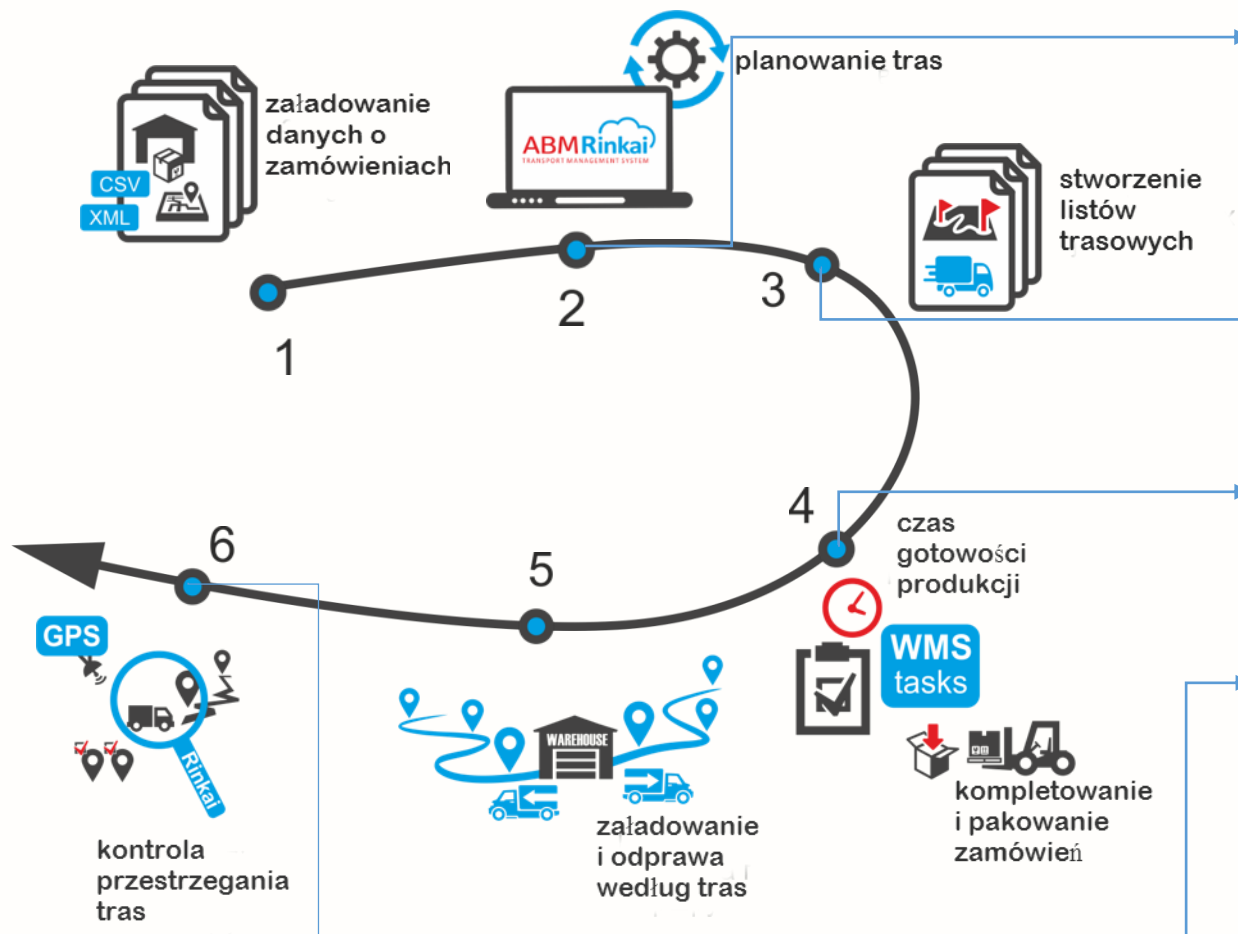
planowanie tras

ABMRinkai
TRANSPORT MANAGEMENT SYSTEM

CSV
XML

załadowanie danych o zamówieniach

stworzenie listów trasowych

1

2

3

4

czas gotowości produkcji

WMS tasks

kompletowanie i pakowanie zamówień

5

WAREHOUSE

załadowanie i odprawa według tras

6

GPS

Rinkai

kontrola przestrzegania tras